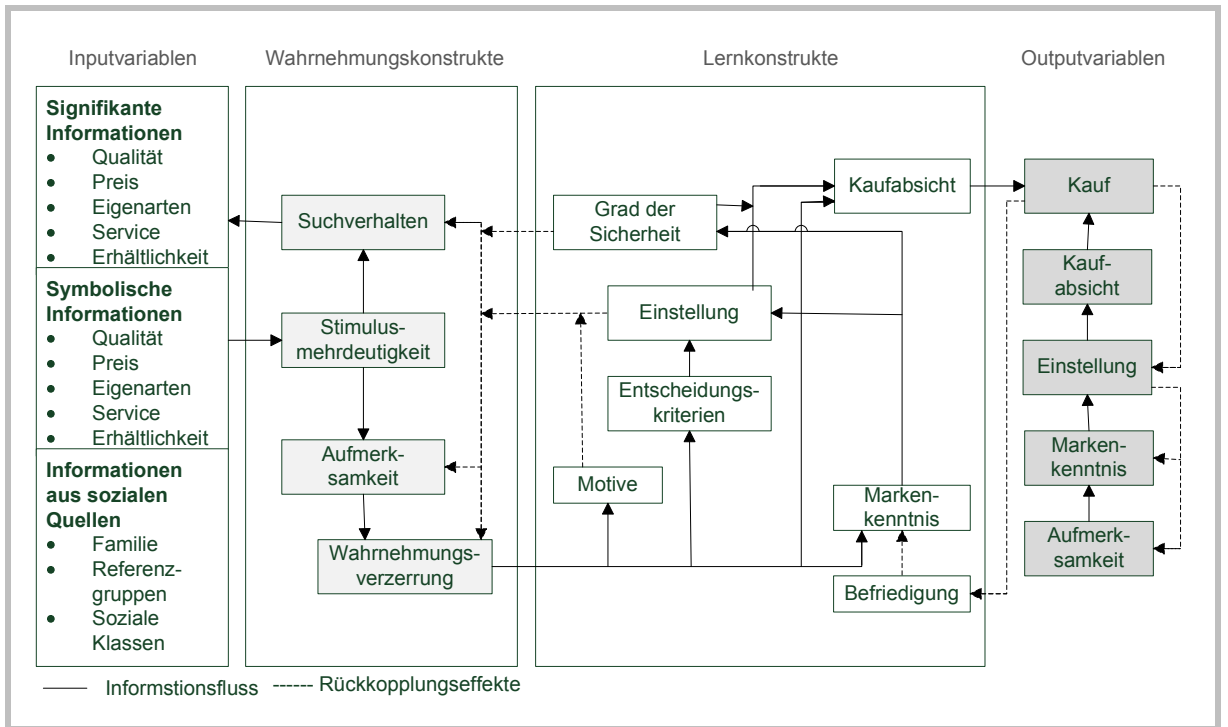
Inputvariablen

Wahrnehmungskonstrukte

Lernkonstrukte

Outputvariablen

**Signifikante Informationen**
- Qualität
- Preis
- Eigenarten
- Service
- Erhältlichkeit

**Symbolische Informationen**
- Qualität
- Preis
- Eigenarten
- Service
- Erhältlichkeit

**Informationen aus sozialen Quellen**
- Familie
- Referenzgruppen
- Soziale Klassen

Suchverhalten

Stimulusmehrdeutigkeit

Aufmerksamkeit

Wahrnehmungsverzerrung

Grad der Sicherheit

Kaufabsicht

Einstellung

Entscheidungskriterien

Motive

Markenkenntnis

Befriedigung

Kauf

Kaufabsicht

Einstellung

Markenkenntnis

Aufmerksamkeit

Informstionsfluss ------ Rückkopplungseffekte